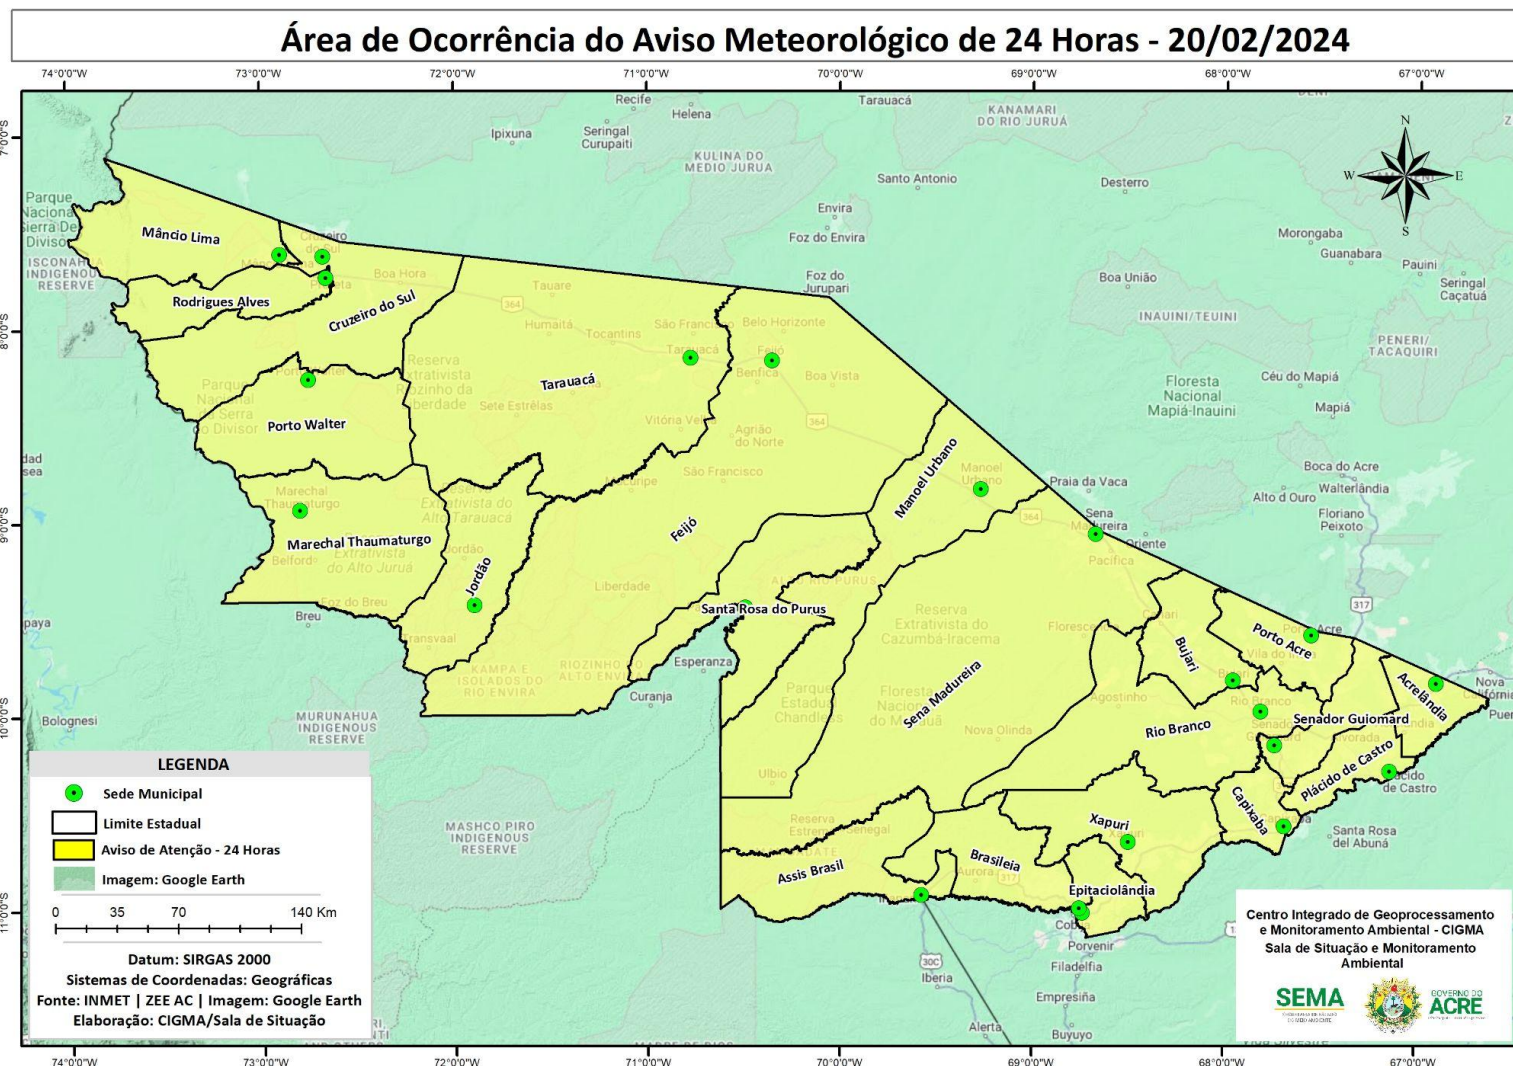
Área de Ocorrência do Aviso Meteorológico de 24 Horas - 20/02/2024

74°0'0"W 73°0'0"W 72°0'0"W 71°0'0"W 70°0'0"W 69°0'0"W 68°0'0"W 67°0'0"W

7°0'0"S 8°0'0"S 9°0'0"S 10°0'0"S 11°0'0"S

Recife
Helena
Tarauacá
Ipixuna
Seringal Curupaiti
KULINA DO MEDIO JURUA
KANAMARI DO RIO JURUÁ
Santo Antonio
Desterro
Envira
Foz do Envira
Foz do Jurupari
Boa União
Morongaba
Guanabara
Pauini
Seringal Caçatuá
INAUINI/TEUINI
PENERI/TACAQUIRI
Floresta Nacional Mapiá-Inauini
Céu do Mapiá
Mapiá
Boca do Acre
Alto d Ouro
Walterlândia
Floriano Peixoto
Praia da Vaca
Parque Nacional Sierra Del Divisor
ISCONAHUA INDIGENOUS RESERVE

Mâncio Lima
Cruzeiro do Sul
Boa Hora
Rodrigues Alves
Tauare
Humaitá
Tocantins
São Francisco
Belo Horizonte
Tarauacá
Feijó
Benfica
Boa Vista
Reserva Extrativista Riozinho da Liberdade
Sete Estrêlas
Parque Nacional da Serra do Divisor
Porto Walter
Vitória
Agrião do Norte
São Francisco
Manoel Urbano
Marechal Thaumaturgo
Extrativista do Alto Tarauacá
Extrativista do Alto Juruá
Belford
Jordão
Feijó
Sena Madureira
Oriente
Pacifica
Liberdade
Foz do Breu
Breu
Transvaal
Santa Rosa do Purus
Esperanza
Curanja
XAMPA E ISOLADOS DO RIO ENVIRA
RIOZINHO DO ALTO ENVIRA
Reserva Extrativista do Cazumbá-Iracema
Floresta
Bujari
Porto Acre
Vila do V
Acrelândia
Nova Califórnia
Agostinho
Rio Branco
Senador Guiomard
Plácido de Castro
Parque Estadual Chandless
Floresta Nacional do Macauã
Nova Olinda
Ulbio
Bolognesi
MURUNAHUA INDIGENOUS RESERVE
MASHCO PIRO INDIGENOUS RESERVE
Reserva Extrativista Chico Mendes
Xapuri
Capixaba
Santa Rosa del Abunã
Assis Brasil
Brasileia
Aurora
Epitaciolândia
Cobija
Porvenir
Filadelfia
Iberia
Empresiña
Alerta
Buyuyo
30C
317
364

N S E W

LEGENDA
Sede Municipal
Limite Estadual
Aviso de Atenção - 24 Horas
Imagem: Google Earth
0 35 70 140 Km
Datum: SIRGAS 2000
Sistemas de Coordenadas: Geográficas
Fonte: INMET | ZEE AC | Imagem: Google Earth
Elaboração: CIGMA/Sala de Situação

Centro Integrado de Geoprocessamento e Monitoramento Ambiental - CIGMA
Sala de Situação e Monitoramento Ambiental
SEMA
GOVERNO DO ACRE